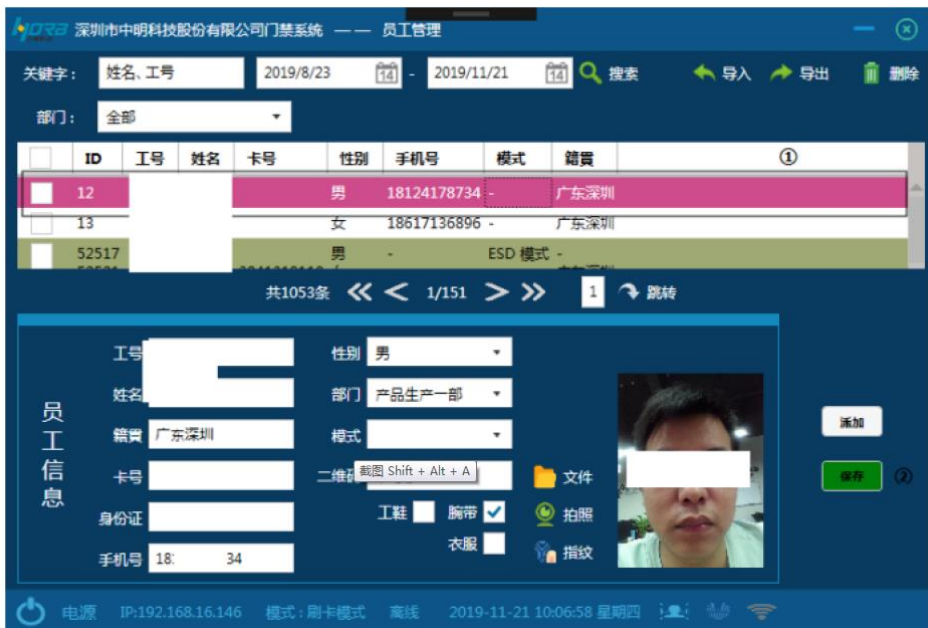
深圳市中明科技股份有限公司门禁系统 —— 员工管理

关键字： 姓名、工号 2019/8/23 - 2019/11/21 搜索 导入 导出 删除

部门： 全部

| | ID | 工号 | 姓名 | 卡号 | 性别 | 手机号 | 模式 | 籍贯 | ① |
|---|---|---|---|---|---|---|---|---|---|
| | 12 | | | | 男 | 18124178734 | - | 广东深圳 | |
| | 13 | | | | 女 | 18617136896 | - | 广东深圳 | |
| | 52517 | | | | 男 | - | ESD 模式 | - | |

共1053条 1/151 1 跳转

员工信息

工号
姓名
籍贯 广东深圳
卡号
身份证
手机号 18: 34

性别 男
部门 产品生产一部
模式
二维码
截图 Shift + Alt + A
工鞋
腕带
衣服

文件
拍照
指纹

添加
保存 ②

电源 IP:192.168.16.146 模式：刷卡模式 离线 2019-11-21 10:06:58 星期四